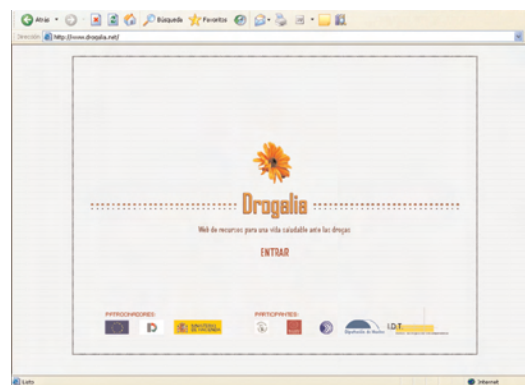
Atrás · Búsqueda Favoritos

Dirección http://www.drogalia.net/

Drogalia

Web de recursos para una vida saludable ante las drogas

ENTRAR

PATROCINADORES:

MINISTERIO DE HACIENDA

PARTICIPANTES:

Diputación de Huelva

I.D.T

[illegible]

Listo

Internet